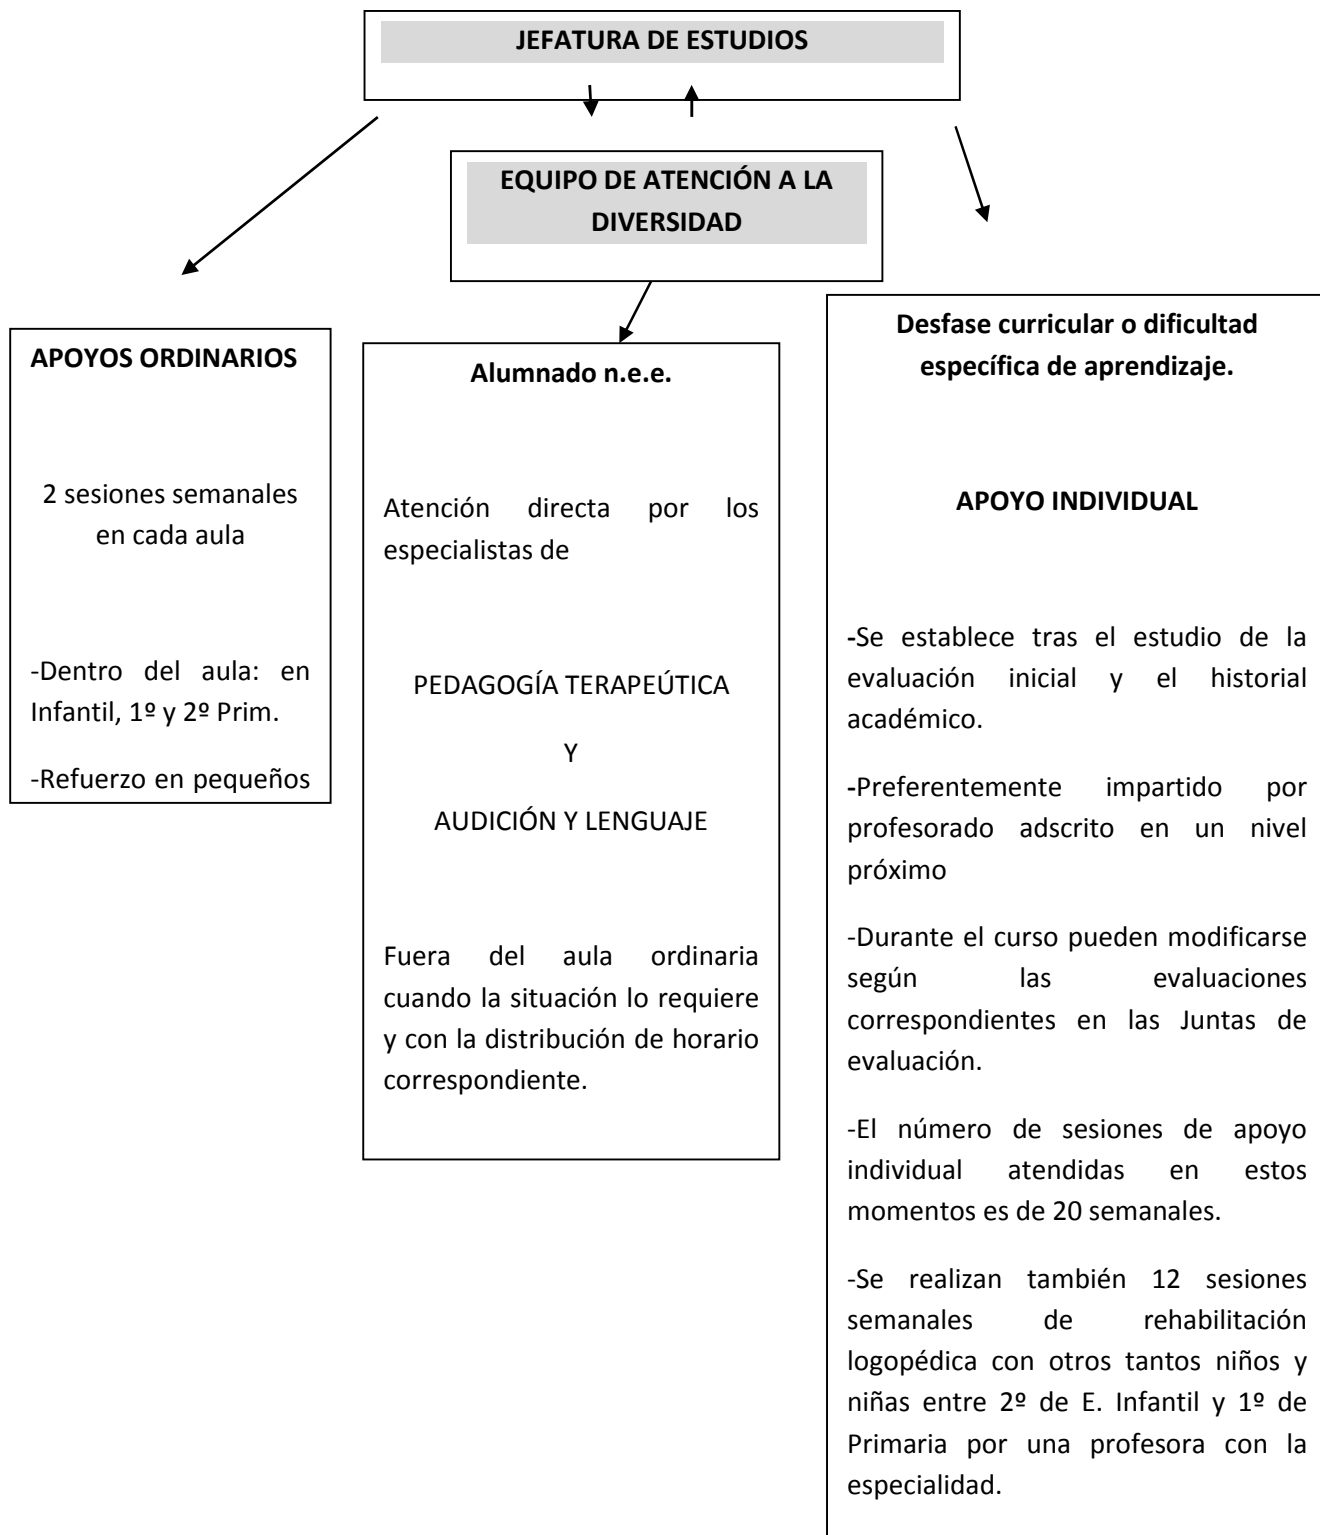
JEFATURA DE ESTUDIOS

EQUIPO DE ATENCIÓN A LA DIVERSIDAD

APOYOS ORDINARIOS

2 sesiones semanales en cada aula

-Dentro del aula: en Infantil, 1º y 2º Prim.

-Refuerzo en pequeños

Alumnado n.e.e.

Atención directa por los especialistas de

PEDAGOGÍA TERAPEÚTICA

Y

AUDICIÓN Y LENGUAJE

Fuera del aula ordinaria cuando la situación lo requiere y con la distribución de horario correspondiente.

Desfase curricular o dificultad específica de aprendizaje.

APOYO INDIVIDUAL

-Se establece tras el estudio de la evaluación inicial y el historial académico.

-Preferentemente impartido por profesorado adscrito en un nivel próximo

-Durante el curso pueden modificarse según las evaluaciones correspondientes en las Juntas de evaluación.

-El número de sesiones de apoyo individual atendidas en estos momentos es de 20 semanales.

-Se realizan también 12 sesiones semanales de rehabilitación logopédica con otros tantos niños y niñas entre 2º de E. Infantil y 1º de Primaria por una profesora con la especialidad.